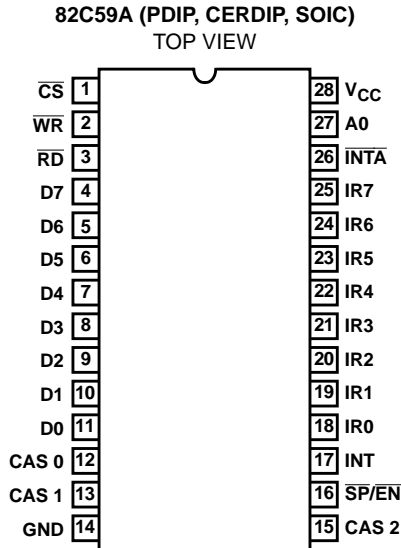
82C59A (PDIP, CERDIP, SOIC)
TOP VIEW

$\overline{CS}$ 1
$\overline{WR}$ 2
$\overline{RD}$ 3
D7 4
D6 5
D5 6
D4 7
D3 8
D2 9
D1 10
D0 11
CAS 0 12
CAS 1 13
GND 14

28 $V_{CC}$
27 A0
26 $\overline{INTA}$
25 IR7
24 IR6
23 IR5
22 IR4
21 IR3
20 IR2
19 IR1
18 IR0
17 INT
16 $\overline{SP}/\overline{EN}$
15 CAS 2